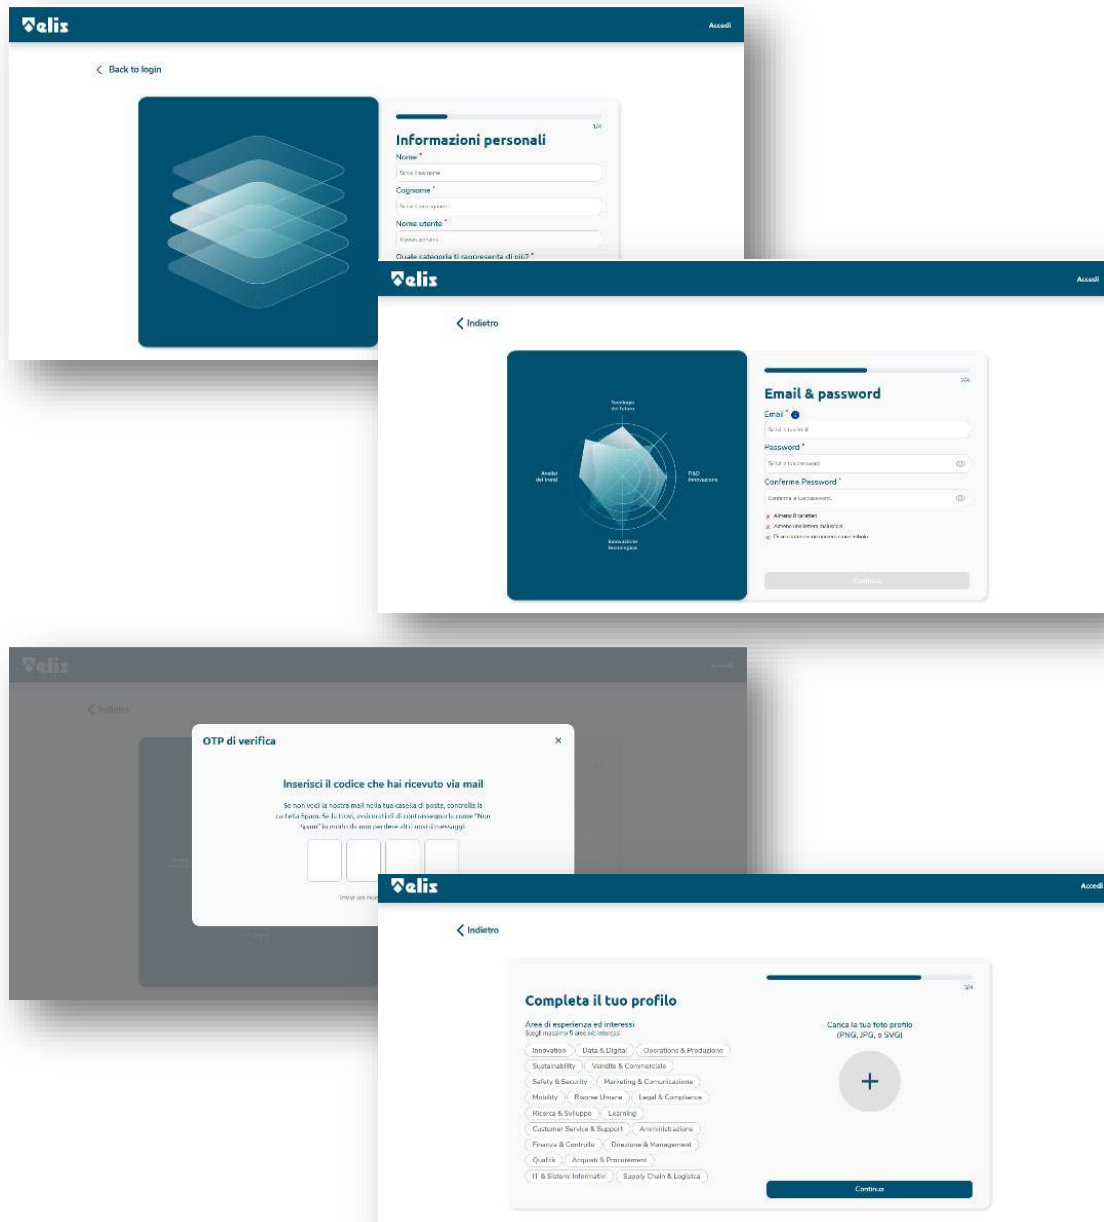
elis

Accedi

< Back to login

1/4

Informazioni personali

Nome *

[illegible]

Cognome *

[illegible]

Nome utente *

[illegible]

Quale categoria ti rappresenta di più? *

elis

Accedi

< Indietro

Tecnologie del futuro

Analisi dei trend

R&D Innovazione

Innovazione tecnologica

2/4

Email & password

Email *

Scrivi il tuo email

Password *

Scrivi il tuo password

Conferma Password *

Conferma la tua password

Almeno 8 caratteri

Almeno una lettera maiuscola

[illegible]

Continua

elis

Accedi

< Indietro

OTP di verifica

×

Inserisci il codice che hai ricevuto via mail

Se non vedi la nostra mail nella tua casella di posta, controlla la cartella Spam. Se la trovi, assicurati di contrassegnarla come "Non Spam" in modo da non perdere altri nostri messaggi.

Invia un nuo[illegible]

elis

Accedi

< Indietro

3/4

Completa il tuo profilo

Area di esperienza ed interessi
Scegli massimo 5 aree ed interessi

Innovation | Data & Digital | Operations & Produzione
Sustainability | Vendite & Commerciale
Safety & Security | Marketing & Comunicazione
Mobility | Risorse Umane | Legal & Compliance
Ricerca & Sviluppo | Learning
Customer Service & Support | Amministrazione
Finanza & Controllo | Direzione & Management
Qualità | Acquisti & Procurement
IT & Sistemi Informativi | Supply Chain & Logistica

Carica la tua foto profilo
(PNG, JPG, o SVG)

+

Continua